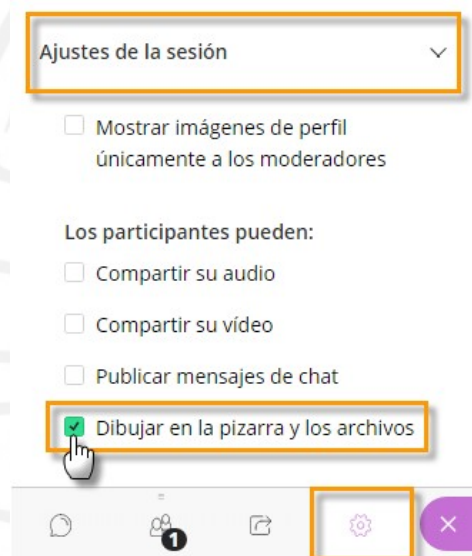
Ajustes de la sesión

Mostrar imágenes de perfil únicamente a los moderadores

Los participantes pueden:

Compartir su audio

Compartir su vídeo

Publicar mensajes de chat

Dibujar en la pizarra y los archivos

1